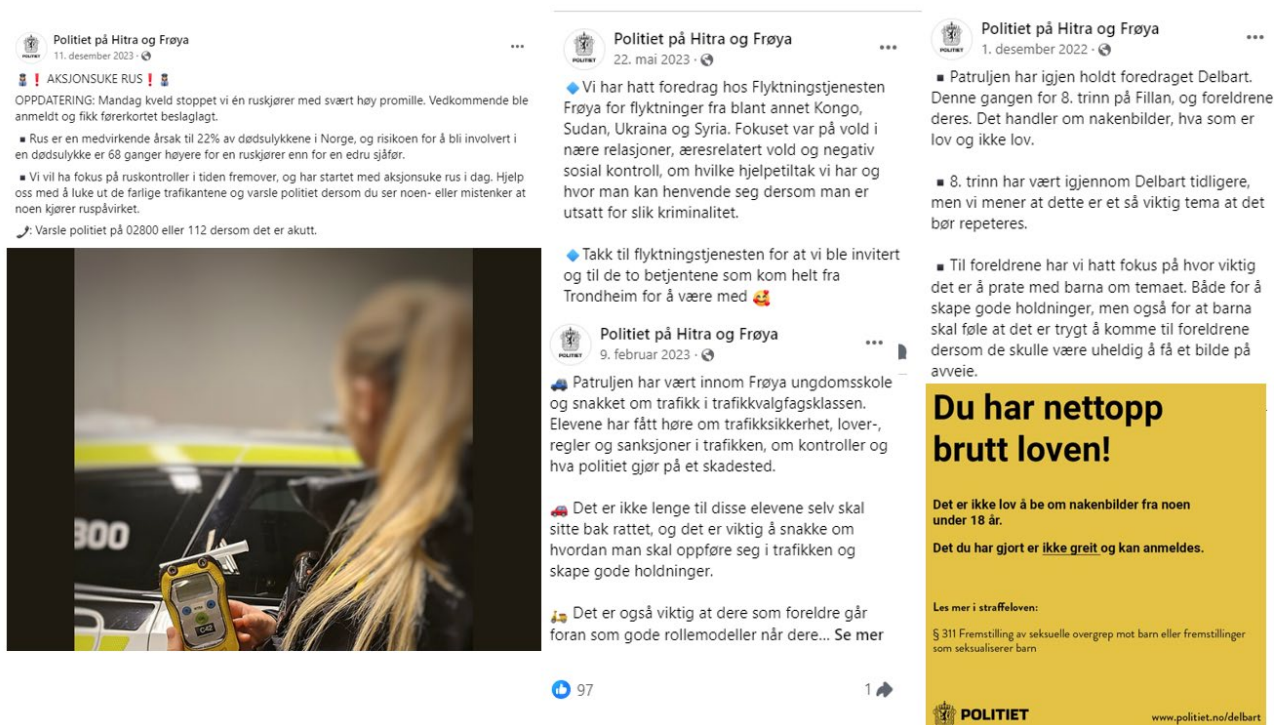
Politiet på Hitra og Frøya
11. desember 2023 ·
...

❗ AKSJONSUKE RUS ❗

OPPDATERING: Mandag kveld stoppet vi én ruskjører med svært høy promille. Vedkommende ble anmeldt og fikk førerkortet beslaglagt.

▪ Rus er en medvirkende årsak til 22% av dødsulykkene i Norge, og risikoen for å bli involvert i en dødsulykke er 68 ganger høyere for en ruskjører enn for en edru sjåfør.

▪ Vi vil ha fokus på ruskontroller i tiden fremover, og har startet med aksjonsuke rus i dag. Hjelp oss med å luke ut de farlige trafikantene og varsle politiet dersom du ser noen- eller mistenker at noen kjører ruspåvirket.

📞: Varsle politiet på 02800 eller 112 dersom det er akutt.

300

Politiet på Hitra og Frøya
22. mai 2023 ·
...

🔹Vi har hatt foredrag hos Flyktningstjenesten Frøya for flyktninger fra blant annet Kongo, Sudan, Ukraina og Syria. Fokuset var på vold i nære relasjoner, æresrelatert vold og negativ sosial kontroll, om hvilke hjelpetiltak vi har og hvor man kan henvende seg dersom man er utsatt for slik kriminalitet.

🔹Takk til flyktningstjenesten for at vi ble invitert og til de to betjentene som kom helt fra Trondheim for å være med 🥰

Politiet på Hitra og Frøya
9. februar 2023 ·
...

🚙 Patruljen har vært innom Frøya ungdomsskole og snakket om trafikk i trafikkvalgfagsklassen. Elevene har fått høre om trafikksikkerhet, lover-, regler og sanksjoner i trafikken, om kontroller og hva politiet gjør på et skadested.

🚗 Det er ikke lenge til disse elevene selv skal sitte bak rattet, og det er viktig å snakke om hvordan man skal oppføre seg i trafikken og skape gode holdninger.

🛵 Det er også viktig at dere som foreldre går foran som gode rollemodeller når dere... Se mer

97
1

Politiet på Hitra og Frøya
1. desember 2022 ·
...

▪ Patruljen har igjen holdt foredraget Delbart. Denne gangen for 8. trinn på Fillan, og foreldrene deres. Det handler om nakenbilder, hva som er lov og ikke lov.

▪ 8. trinn har vært igjennom Delbart tidligere, men vi mener at dette er et så viktig tema at det bør repeteres.

▪ Til foreldrene har vi hatt fokus på hvor viktig det er å prate med barna om temaet. Både for å skape gode holdninger, men også for at barna skal føle at det er trygt å komme til foreldrene dersom de skulle være uheldig å få et bilde på avveie.

Du har nettopp brutt loven!

Det er ikke lov å be om nakenbilder fra noen under 18 år.

Det du har gjort er ikke greit og kan anmeldes.

Les mer i straffeloven:

§ 311 Fremstilling av seksuelle overgrep mot barn eller fremstillinger som seksualiserer barn

POLITIET
www.politiet.no/delbart